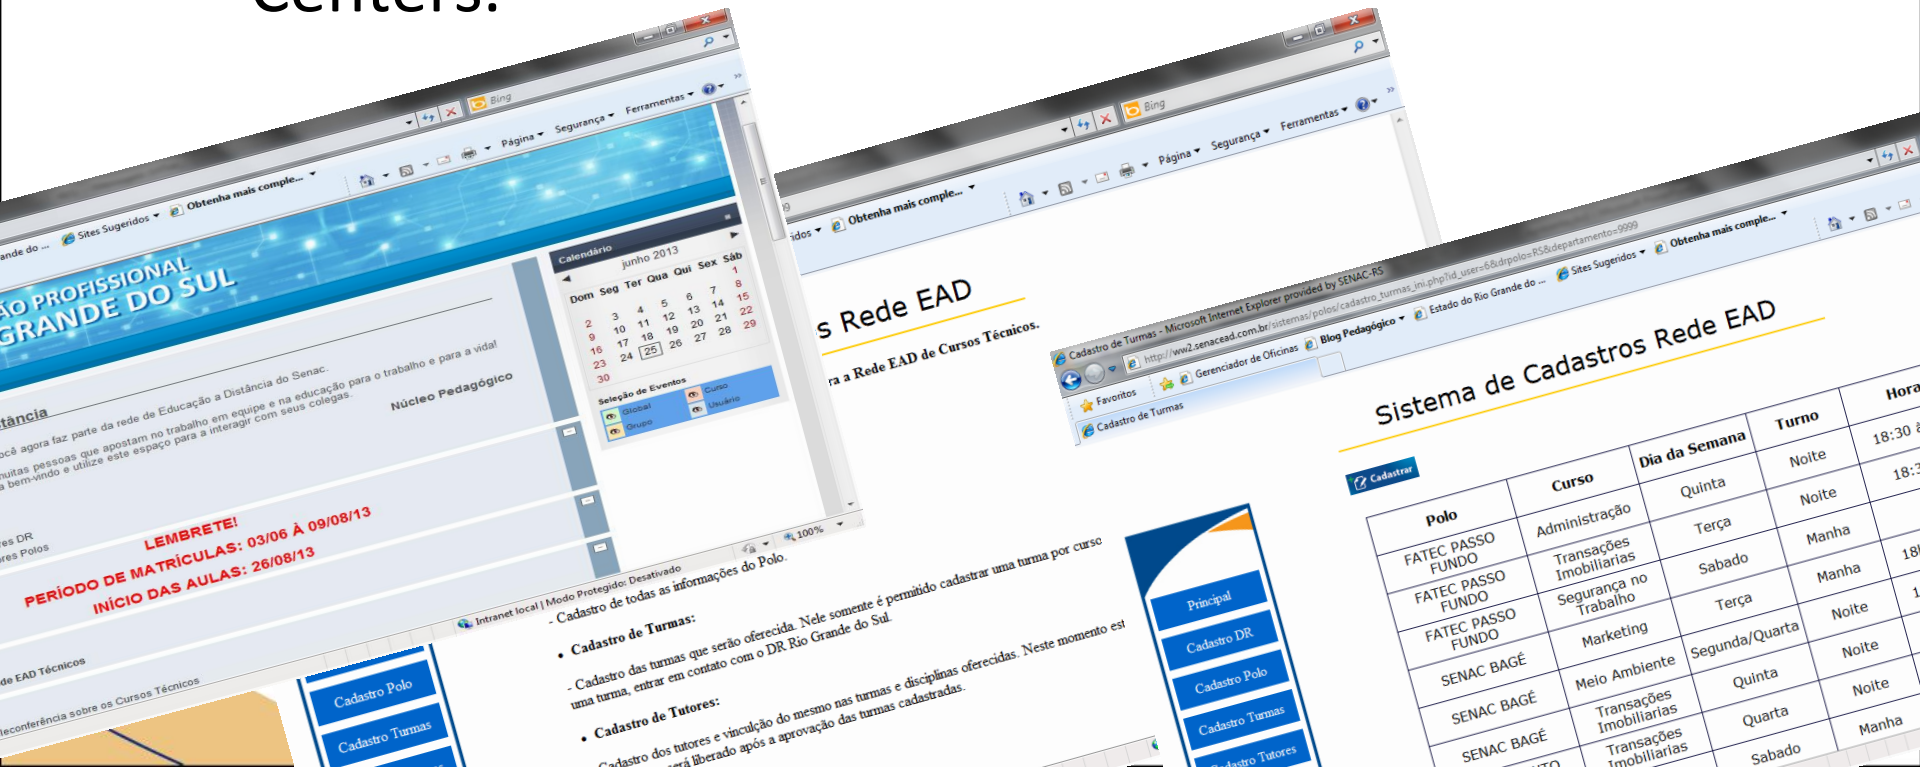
centers.

Bing
Página ▾ Segurança ▾ Ferramentas ▾
Sites Sugeridos ▾ Obtenha mais comple... ▾
ÃO PROFISSIONAL
GRANDE DO SUL
Calendário
junho 2013
| Dom | Seg | Ter | Qua | Qui | Sex | Sáb |
|---|---|---|---|---|---|---|
| | | | | | | 1 |
| 2 | 3 | 4 | 5 | 6 | 7 | 8 |
| 9 | 10 | 11 | 12 | 13 | 14 | 15 |
| 16 | 17 | 18 | 19 | 20 | 21 | 22 |
| 23 | 24 | 25 | 26 | 27 | 28 | 29 |
| 30 | | | | | | |
Seleção de Eventos
Global Curso Grupo Usuário
tância
ocê agora faz parte da rede de Educação a Distância do Senac.
uitas pessoas que apostam no trabalho em equipe e na educação para o trabalho e para a vida!
a bem-vindo e utilize este espaço para interagir com seus colegas.
Núcleo Pedagógico
es DR
res Polos
LEMBRETE!
PERÍODO DE MATRÍCULAS: 03/06 À 09/08/13
INÍCIO DAS AULAS: 26/08/13
Intranet local | Modo Protegido: Desativado
100%
de EAD Técnicos
leconferência sobre os Cursos Técnicos
Cadastro Polo
Cadastro Turmas

Bing
Página ▾ Segurança ▾ Ferramentas ▾
Obtenha mais comple...
s Rede EAD
ra a Rede EAD de Cursos Técnicos.
- Cadastro de todas as informações do Polo.
• Cadastro de Turmas:
- Cadastro das turmas que serão oferecida. Nele somente é permitido cadastrar uma turma por curso uma turma, entrar em contato com o DR Rio Grande do Sul.
• Cadastro de Tutores:
- Cadastro dos tutores e vinculação do mesmo nas turmas e disciplinas oferecidas. Neste momento est será liberado após a aprovação das turmas cadastradas.
Principal
Cadastro DR
Cadastro Polo
Cadastro Turmas
Cadastro Tutores

Cadastro de Turmas - Microsoft Internet Explorer provided by SENAC-RS
http://ww2.senacead.com.br/sistemas/polos/cadastro_turmas_ini.php?id_user=6&drpolo=RS&departamento=9999
Favoritos
Gerenciador de Oficinas Blog Pedagógico ▾ Estado do Rio Grande do ... Sites Sugeridos ▾ Obtenha mais comple... ▾
Cadastro de Turmas
Sistema de Cadastros Rede EAD
Cadastrar
| Polo | Curso | Dia da Semana | Turno | Hora |
|---|---|---|---|---|
| | | | | 18:30 à |
| FATEC PASSO FUNDO | Administração | Quinta | Noite | 18:3 |
| FATEC PASSO FUNDO | Transações Imobiliarias | Terça | Noite | |
| FATEC PASSO FUNDO | Segurança no Trabalho | Sabado | Manha | |
| SENAC BAGÉ | Marketing | Terça | Manha | 18 |
| SENAC BAGÉ | Meio Ambiente | Segunda/Quarta | Noite | 1 |
| SENAC BAGÉ | Transações Imobiliarias | Quinta | Noite | |
| | Transações Imobiliarias | Quarta | Noite | |
| | | Sabado | Manha | |